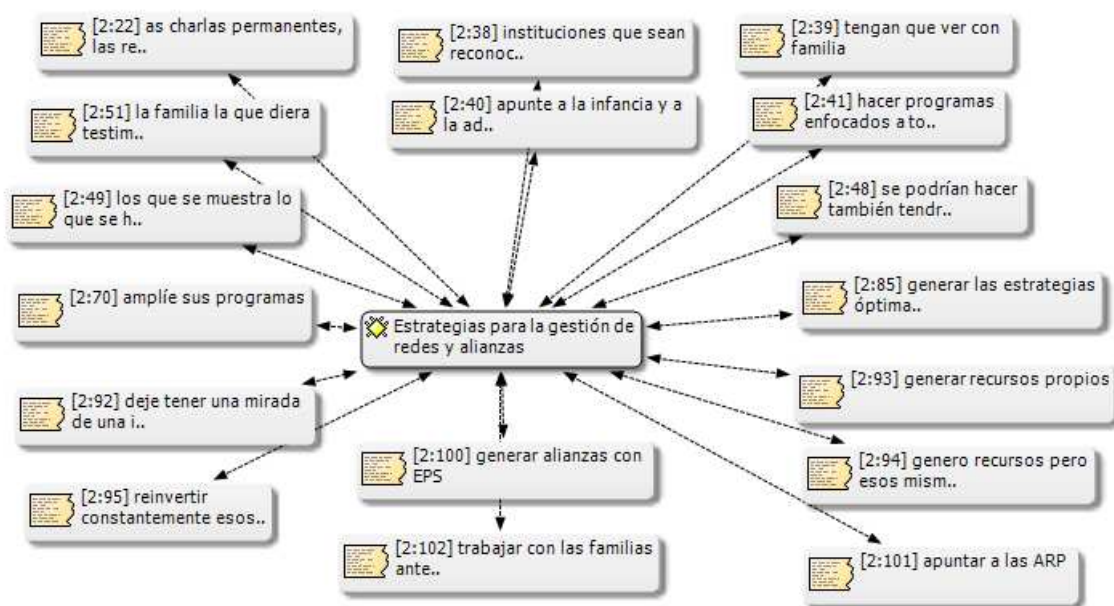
[2:22] as charlas permanentes, las re..

[2:38] instituciones que sean reconoc..

[2:39] tengan que ver con familia

[2:51] la familia la que diera testim..

[2:40] apunte a la infancia y a la ad..

[2:41] hacer programas enfocados a to..

[2:49] los que se muestra lo que se h..

[2:48] se podrían hacer también tendr..

[2:70] amplíe sus programas

Estrategias para la gestión de redes y alianzas

[2:85] generar las estrategias óptima..

[2:93] generar recursos propios

[2:92] deje tener una mirada de una i..

[2:94] genero recursos pero esos mism..

[2:100] generar alianzas con EPS

[2:95] reinvertir constantemente esos..

[2:102] trabajar con las familias ante..

[2:101] apuntar a las ARP